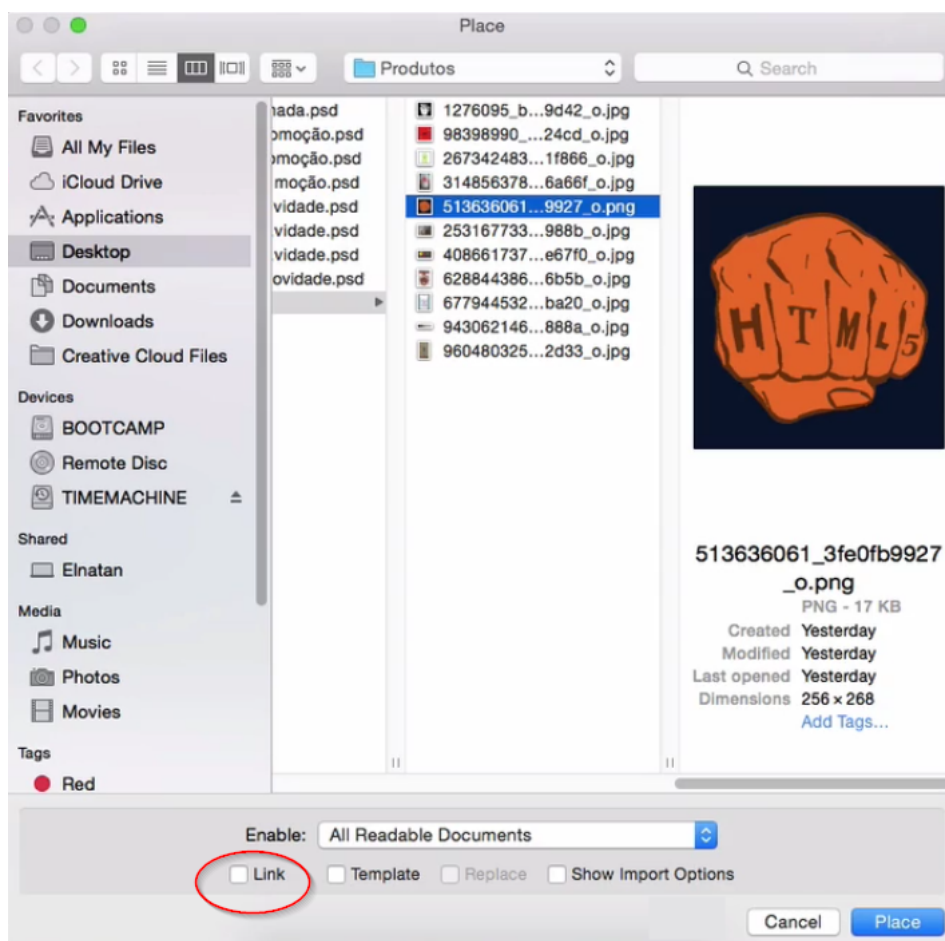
Place

Produtos

Search

Favorites
All My Files
iCloud Drive
Applications
Desktop
Documents
Downloads
Creative Cloud Files

Devices
BOOTCAMP
Remote Disc
TIMEMACHINE

Shared
Elnatan

Media
Music
Photos
Movies

Tags
Red

nada.psd
omoção.psd
omoção.psd
moção.psd
vidade.psd
vidade.psd
vidade.psd
ovidade.psd

1276095_b...9d42_o.jpg
98398990_...24cd_o.jpg
267342483...1f866_o.jpg
314856378...6a66f_o.jpg
513636061...9927_o.png
253167733...988b_o.jpg
408661737...e67f0_o.jpg
628844386...6b5b_o.jpg
677944532...ba20_o.jpg
943062146...888a_o.jpg
960480325...2d33_o.jpg

H T M L 5

513636061_3fe0fb9927_o.png
PNG - 17 KB
Created Yesterday
Modified Yesterday
Last opened Yesterday
Dimensions 256 × 268
Add Tags...

Enable: All Readable Documents
Link Template Replace Show Import Options

Cancel Place